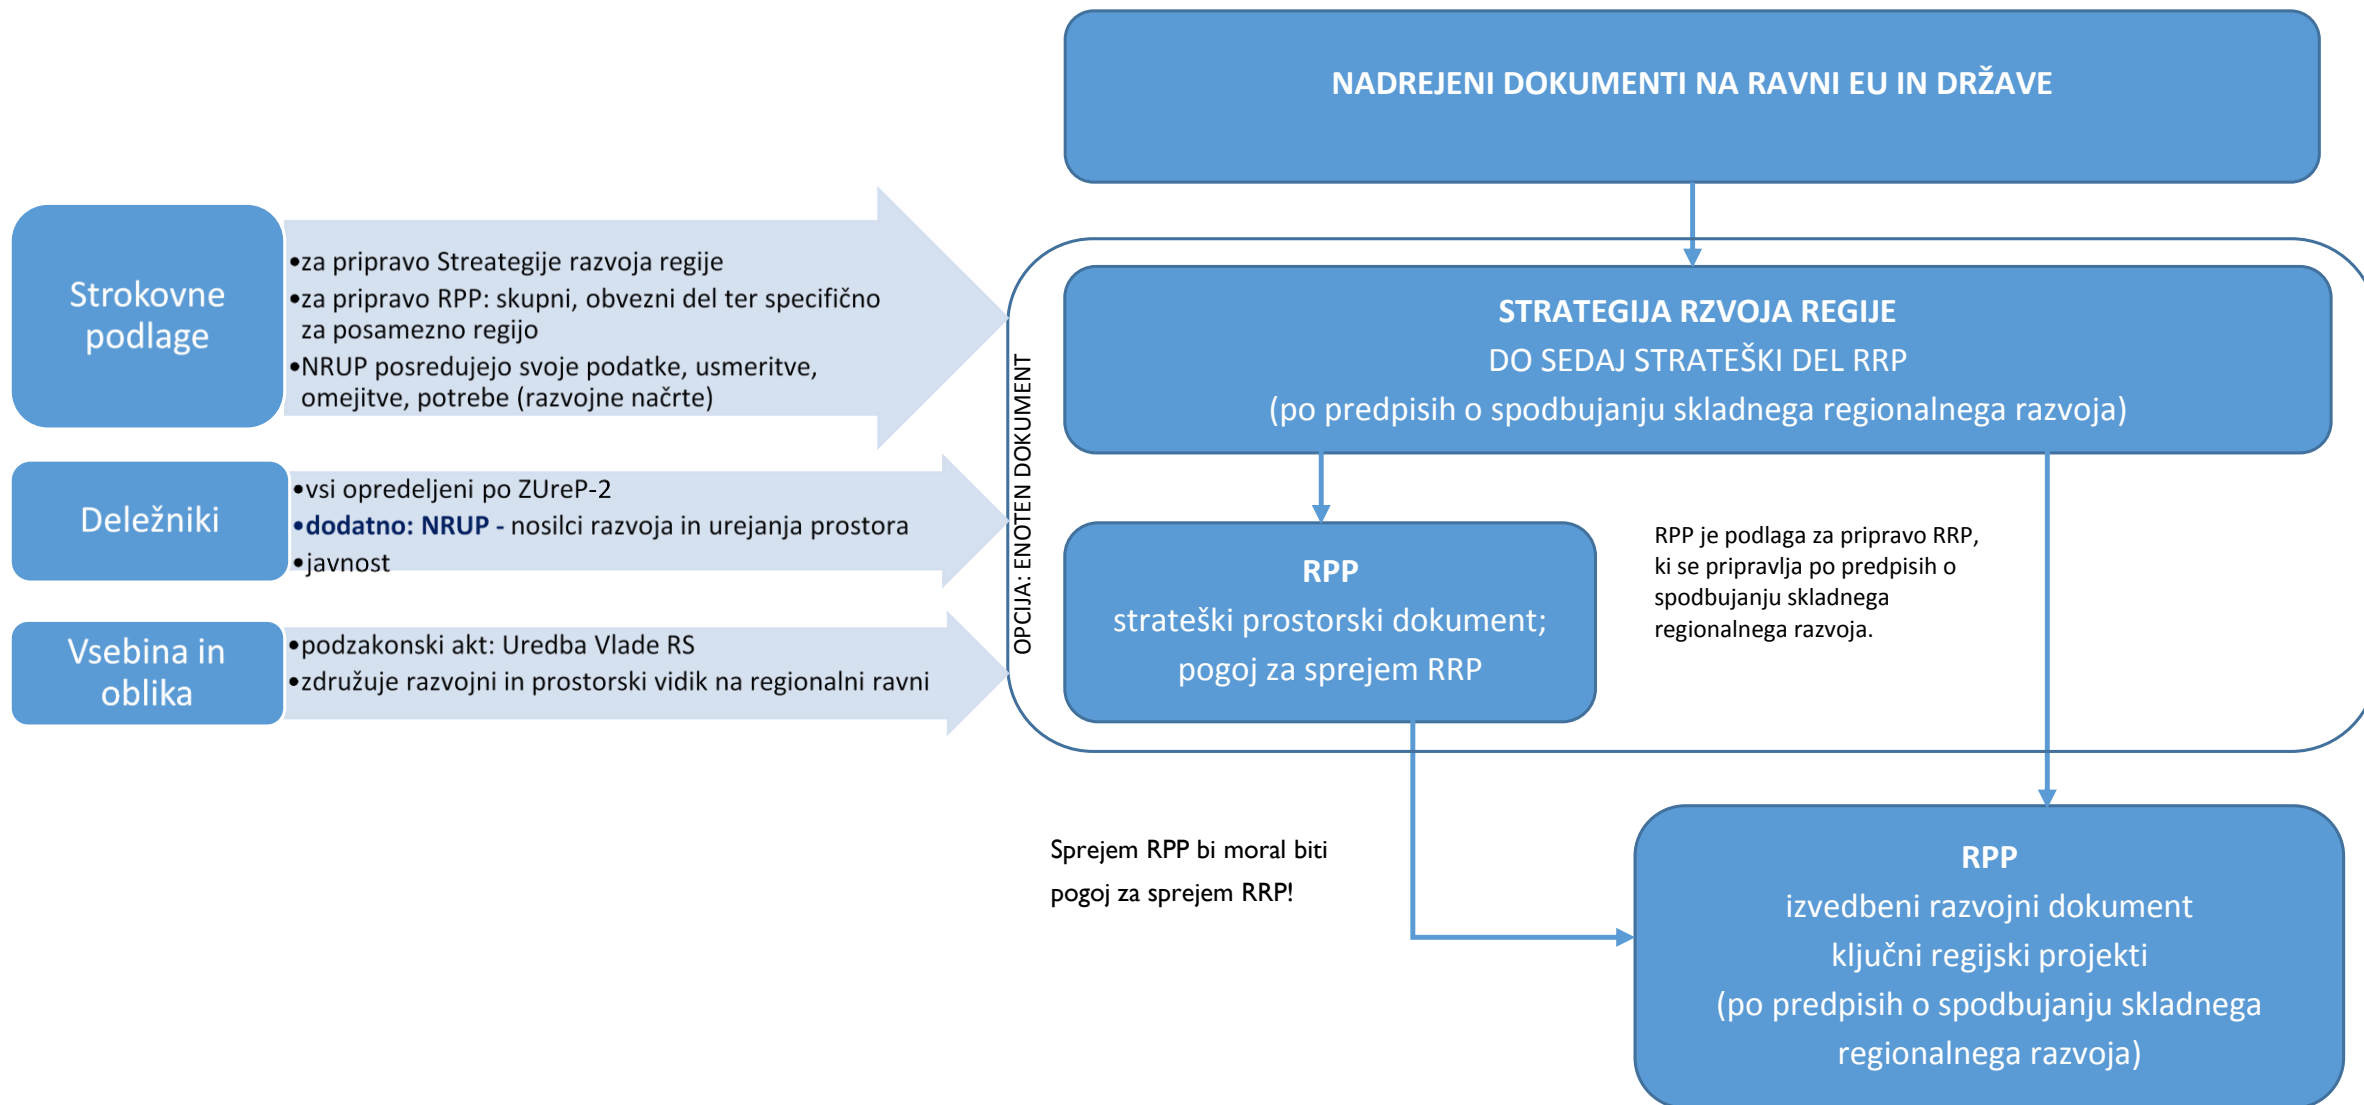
NADREJENI DOKUMENTI NA RAVNI EU IN DRŽAVE

Strokovne podlage

•za pripravo Streategije razvoja regije
•za pripravo RPP: skupni, obvezni del ter specifično za posamezno regijo
•NRUP posredujejo svoje podatke, usmeritve, omejitve, potrebe (razvojne načrte)

Deležniki

•vsi opredeljeni po ZUreP-2
•dodatno: NRUP - nosilci razvoja in urejanja prostora
•javnost

Vsebina in oblika

•podzakonski akt: Uredba Vlade RS
•združuje razvojni in prostorski vidik na regionalni ravni

OPCIJA: ENOTEN DOKUMENT

STRATEGIJA RZVOJA REGIJE
DO SEDAJ STRATEŠKI DEL RRP
(po predpisih o spodbujanju skladnega regionalnega razvoja)

RPP
strateški prostorski dokument;
pogoj za sprejem RRP

RPP je podlaga za pripravo RRP, ki se pripravlja po predpisih o spodbujanju skladnega regionalnega razvoja.

Sprejem RPP bi moral biti pogoj za sprejem RRP!

RPP
izvedbeni razvojni dokument
ključni regijski projekti
(po predpisih o spodbujanju skladnega regionalnega razvoja)